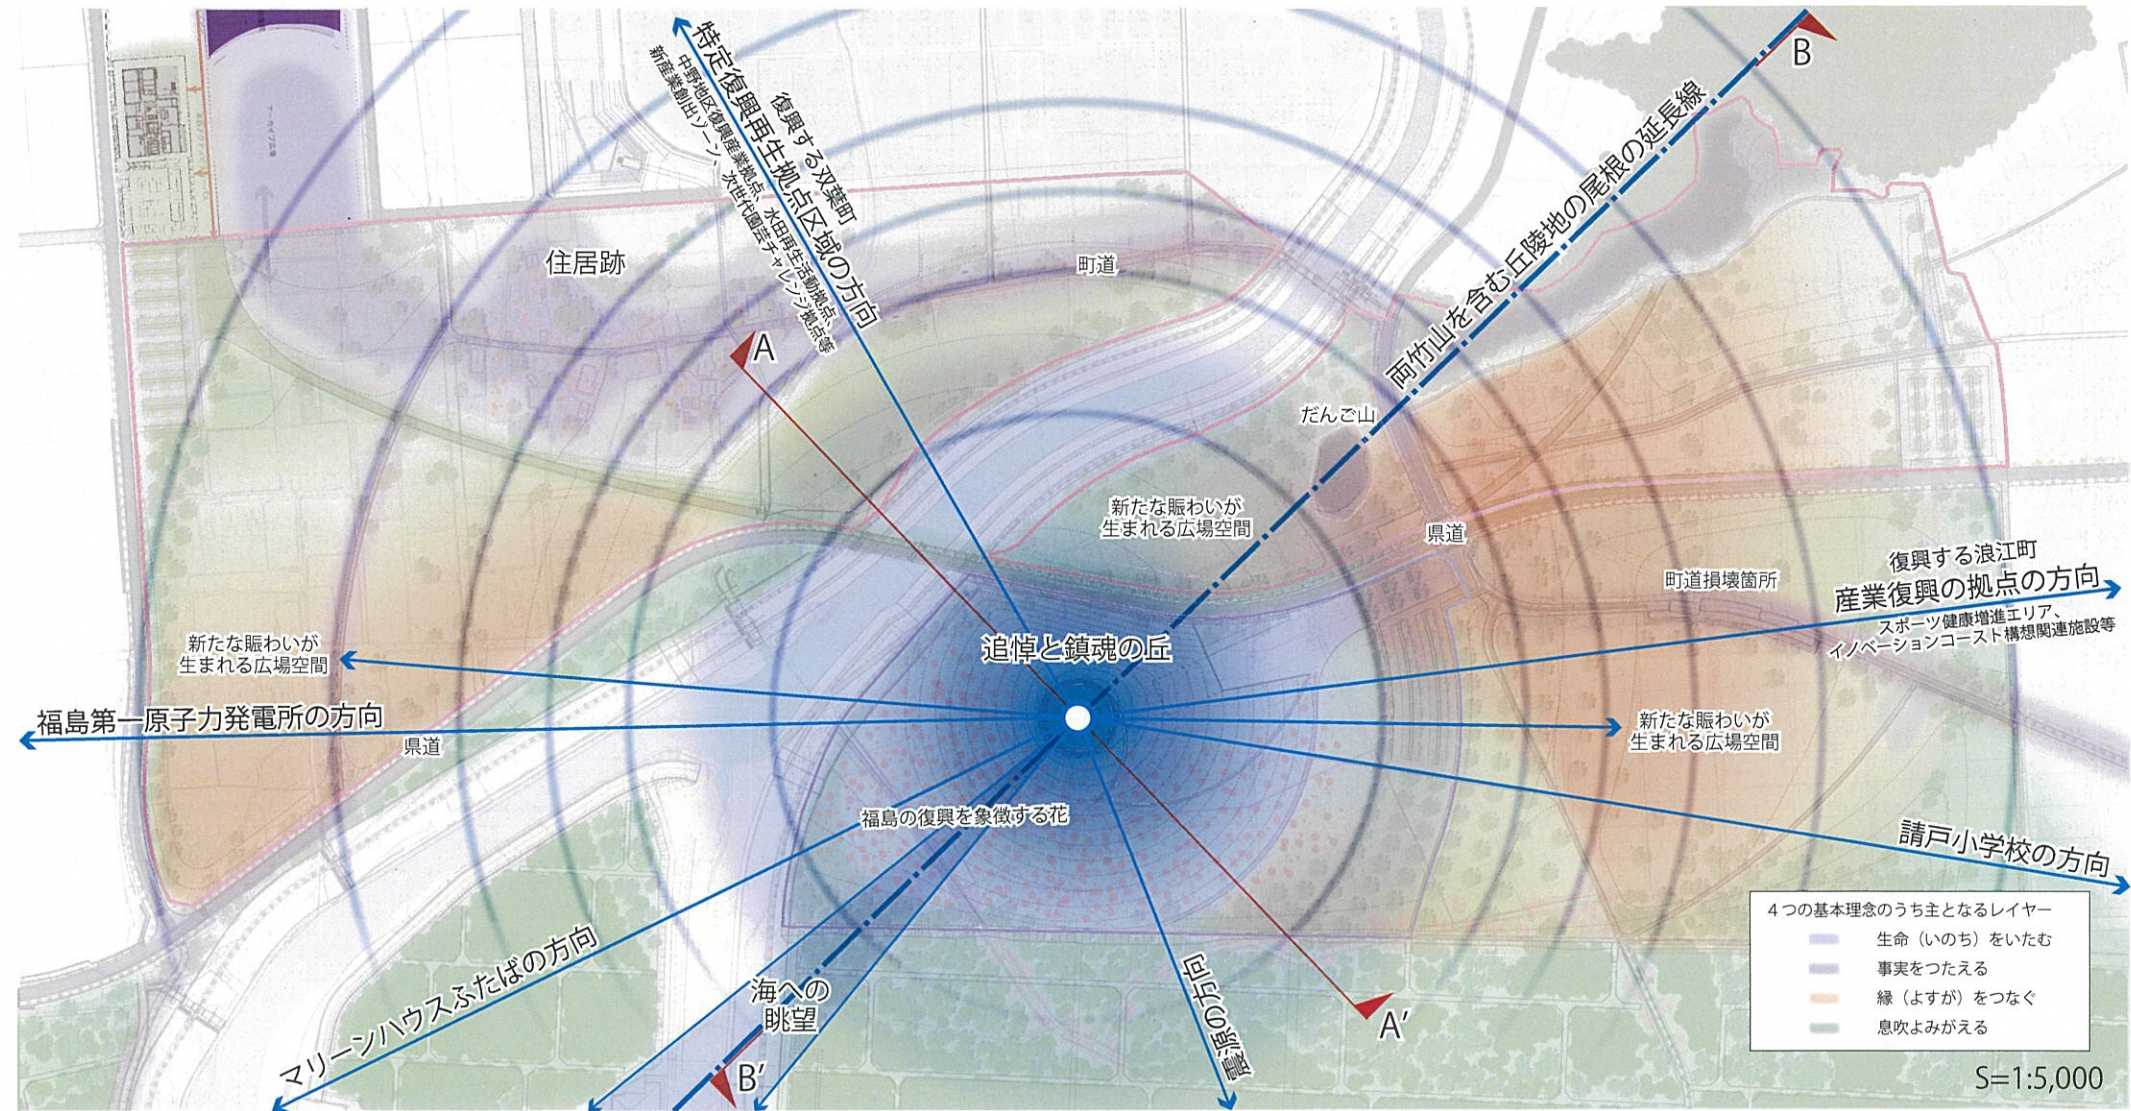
特定復興再生拠点区域の方向
復興する双葉町
中野地区復興産業拠点、水田再生活動拠点、
新産業創出ゾーン、次世代園芸チャレンジ拠点等

両竹山を含む丘陵地の尾根の延長線

B

住居跡

町道

A

だんご山

新たな賑わいが
生まれる広場空間

県道

復興する浪江町
産業復興の拠点の方向
スポーツ健康増進エリア、
イノベーションコースト構想関連施設等

町道損壊箇所

新たな賑わいが
生まれる広場空間

追悼と鎮魂の丘

福島第一原子力発電所の方向

県道

新たな賑わいが
生まれる広場空間

福島の復興を象徴する花

請戸小学校の方向

マリーンハウスふたばの方向

海への
眺望

B′

請戸の方向

A′

4つの基本理念のうち主となるレイヤー
生命（いのち）をいたむ
事実をつたえる
縁（よすが）をつなぐ
息吹よみがえる

S=1:5,000